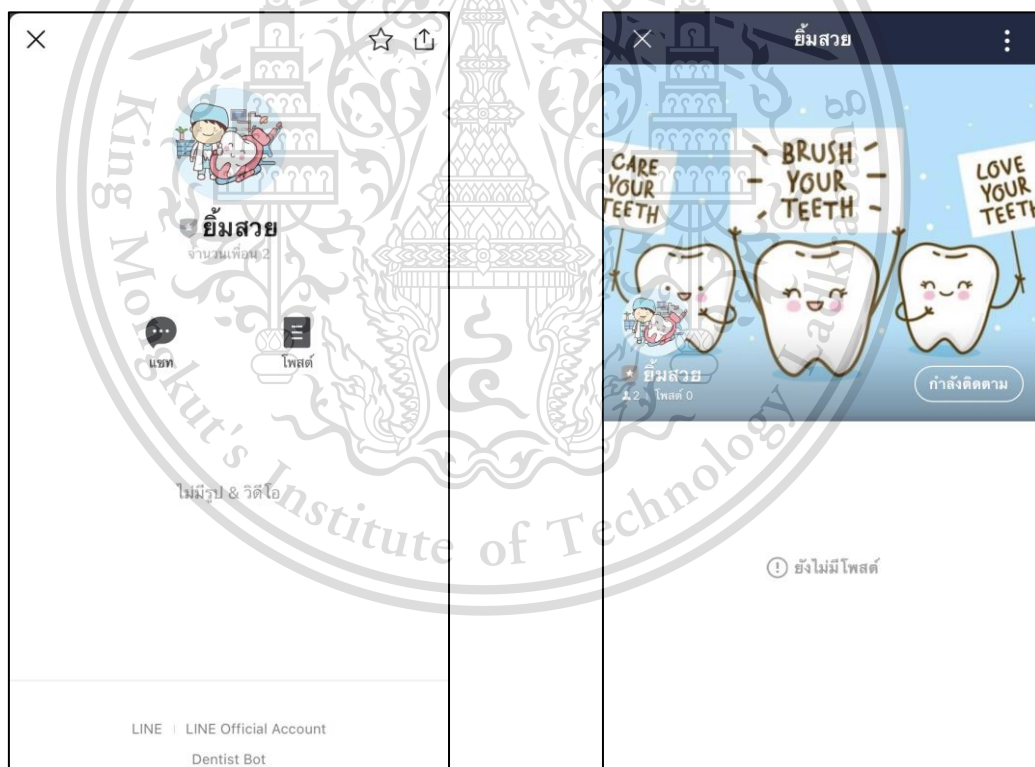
ยิ้มสวย
จำนวนเพื่อน 2

แชท
โพสต์

ไม่มีรูป & วิดีโอ

LINE | LINE Official Account
Dentist Bot

ยิ้มสวย

CARE YOUR TEETH
BRUSH YOUR TEETH
LOVE YOUR TEETH

ยิ้มสวย
2 โพสต์ 0
กำลังติดตาม

ยังไม่มีโพสต์

King Mongkut's Institute of Technology Ladkrabang